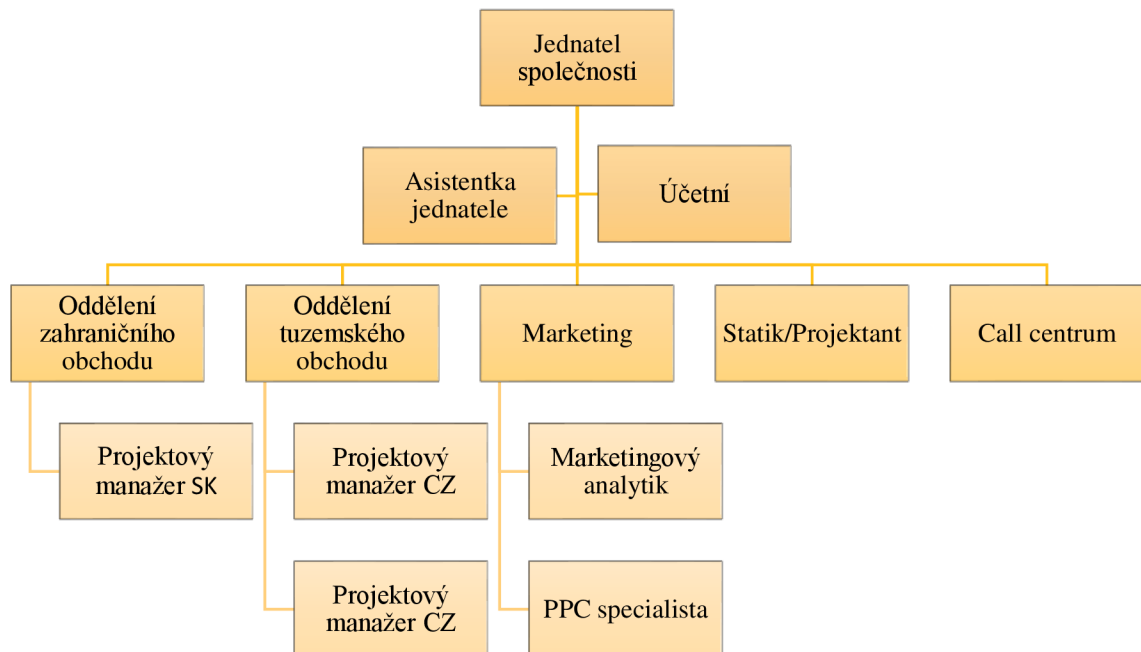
Jednatel společnosti

Asistentka jednatele

Účetní

Oddělení zahraničního obchodu

Oddělení tuzemského obchodu

Marketing

Statik/Projektant

Call centrum

Projektový manažer SK

Projektový manažer CZ

Marketingový analytik

Projektový manažer CZ

PPC specialista